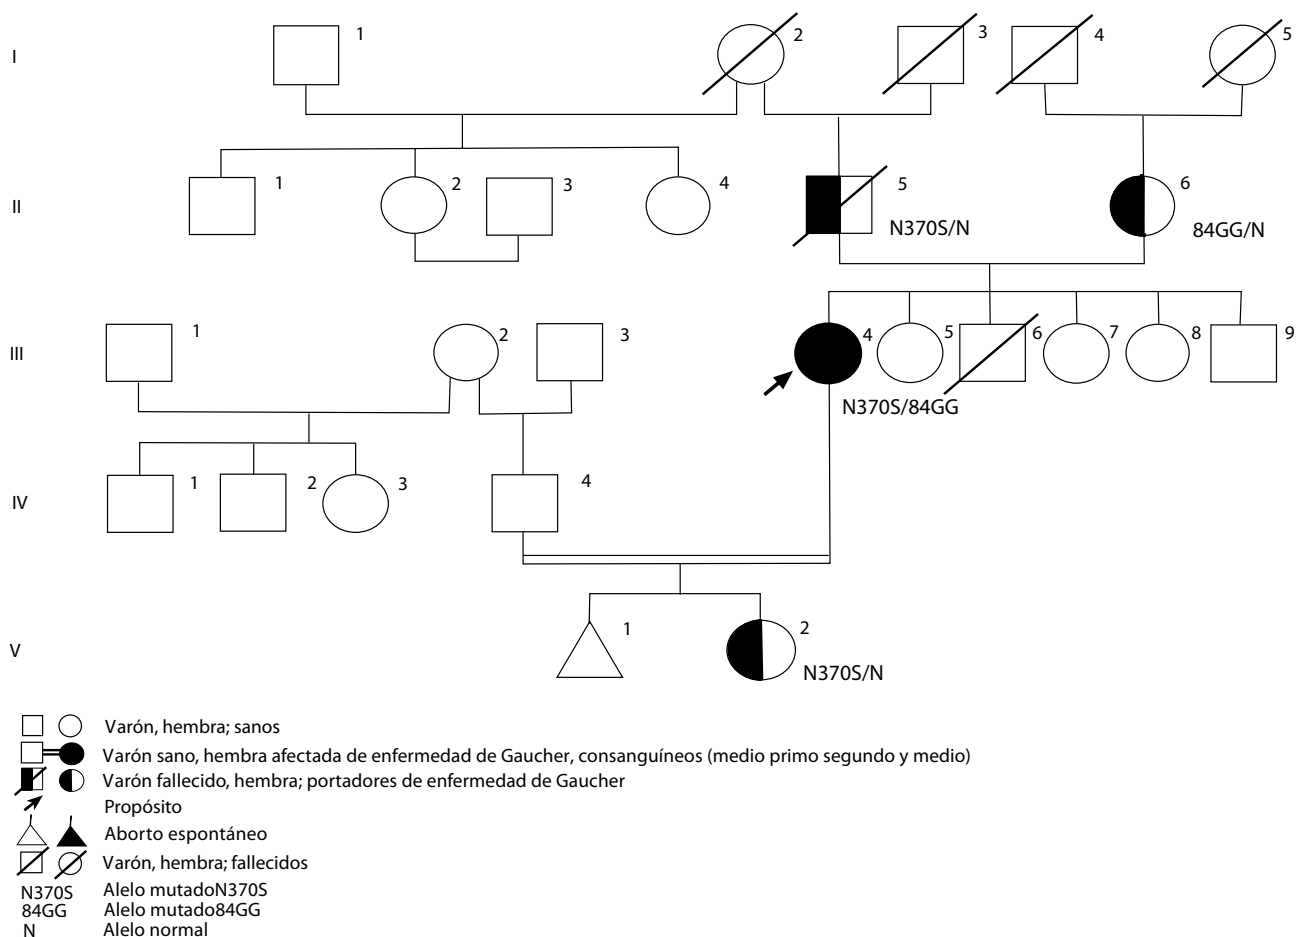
I
1
2
3
4
5

II
1
2
3
4
5
N370S/N
6
84GG/N

III
1
2
3
4
5
6
7
8
9
N370S/84GG

IV
1
2
3
4

V
1
2
N370S/N

Varón, hembra; sanos
Varón sano, hembra afectada de enfermedad de Gaucher, consanguíneos (medio primo segundo y medio)
Varón fallecido, hembra; portadores de enfermedad de Gaucher
Propósito
Aborto espontáneo
Varón, hembra; fallecidos
N370S Alelo mutadoN370S
84GG Alelo mutado84GG
N Alelo normal